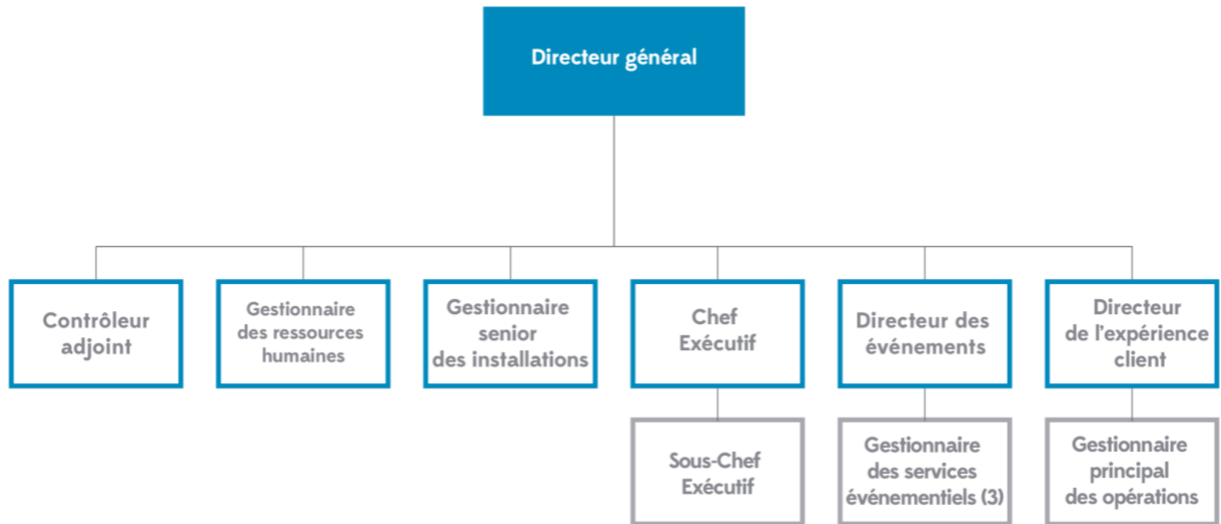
Directeur général

Contrôleur adjoint

Gestionnaire des ressources humaines

Gestionnaire senior des installations

Chef Exécutif

Directeur des événements

Directeur de l'expérience client

Sous-Chef Exécutif

Gestionnaire des services événementiels (3)

Gestionnaire principal des opérations